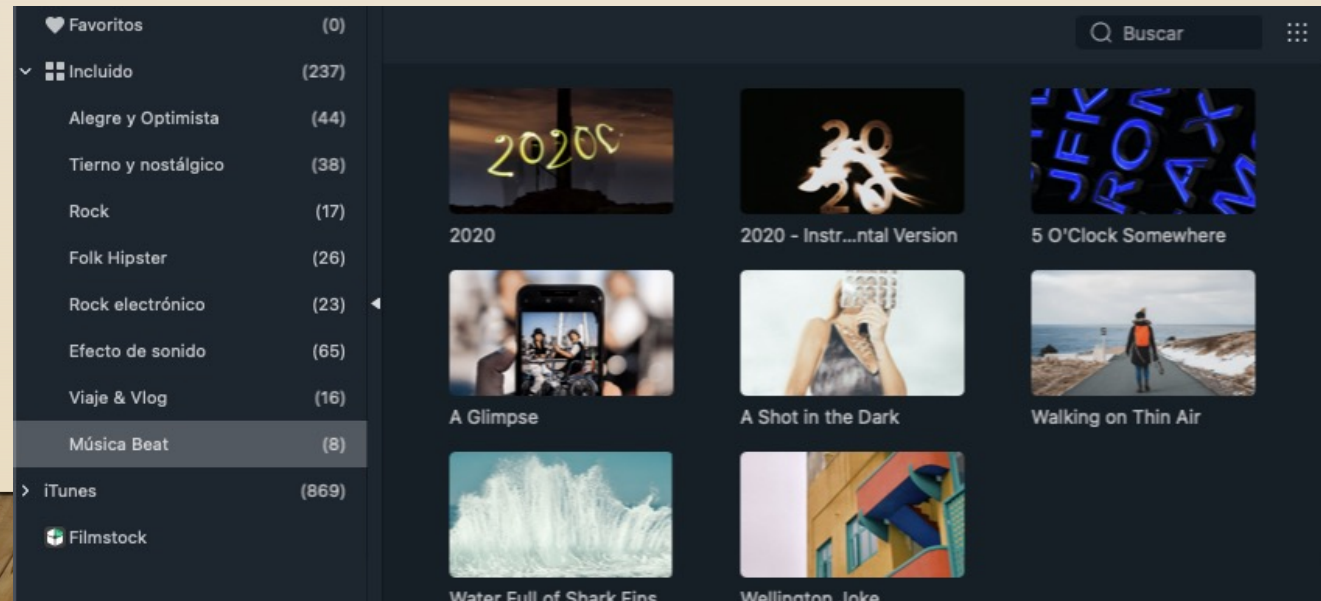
Favoritos (0)
Incluido (237)
Alegre y Optimista (44)
Tierno y nostálgico (38)
Rock (17)
Folk Hipster (26)
Rock electrónico (23)
Efecto de sonido (65)
Viaje & Vlog (16)
Música Beat (8)
iTunes (869)
Filmstock

Buscar

2020
2020 - Instr...ntal Version
5 O'Clock Somewhere
A Glimpse
A Shot in the Dark
Walking on Thin Air
Water Full of Shark Fins
Wellington Joke